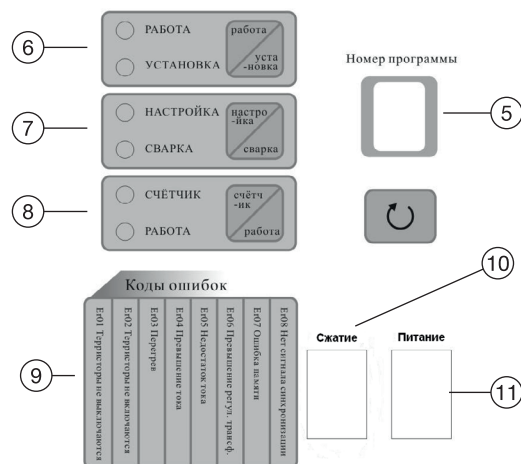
6
РАБОТА
УСТАНОВКА
работа
уста-новка

7
НАСТРОЙКА
СВАРКА
настро-йка
сварка

8
СЧЁТЧИК
РАБОТА
счётч-ик
работа

Номер программы

5

Коды ошибок

9

Er01 Тиристоры не выключаются
Er02 Тиристоры не включаются
Er03 Перегрев
Er04 Превышение тока
Er05 Недостаток тока
Er06 Превышение регул. трансф.
Er07 Ошибка памяти
Er08 Нет сигнала синхронизации

10
Сжатие
Питание
11